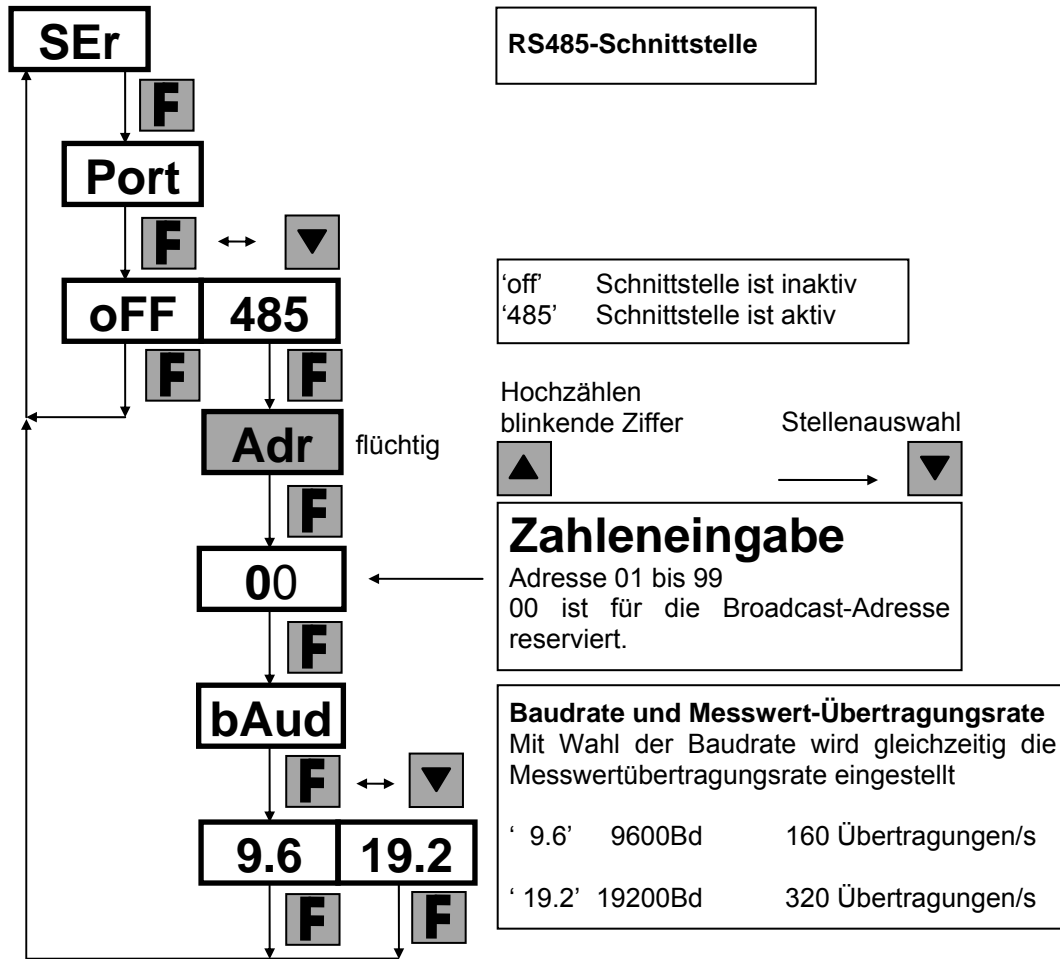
SEr

F

Port

F ↔ ▼

oFF | 485

F F

Adr flüchtig

F

00

F

bAud

F ↔ ▼

9.6 | 19.2

F F

RS485-Schnittstelle

'off' Schnittstelle ist inaktiv
'485' Schnittstelle ist aktiv

Hochzählen blinkende Ziffer

Stellenauswahl

▲ ▼

Zahleneingabe

Adresse 01 bis 99
00 ist für die Broadcast-Adresse reserviert.

Baudrate und Messwert-Übertragungsrate

Mit Wahl der Baudrate wird gleichzeitig die Messwertübertragungsrate eingestellt

' 9.6' 9600Bd 160 Übertragungen/s

' 19.2' 19200Bd 320 Übertragungen/s